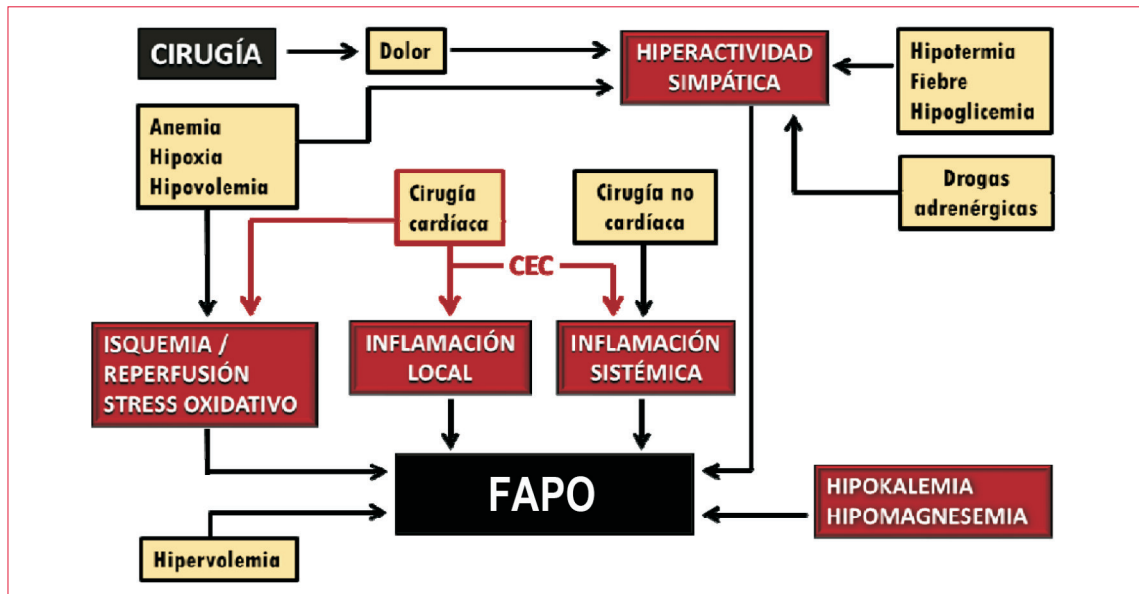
CIRUGÍA

Dolor

HIPERACTIVIDAD SIMPÁTICA

Hipotermia
Fiebre
Hipoglicemia

Anemia
Hipoxia
Hipovolemia

Cirugía cardíaca

Cirugía no cardíaca

Drogas adrenérgicas

CEC

ISQUEMIA / REPERFUSIÓN STRESS OXIDATIVO

INFLAMACIÓN LOCAL

INFLAMACIÓN SISTÉMICA

FAPO

HIPOKALEMIA
HIPOMAGNESEMIA

Hipervolemia